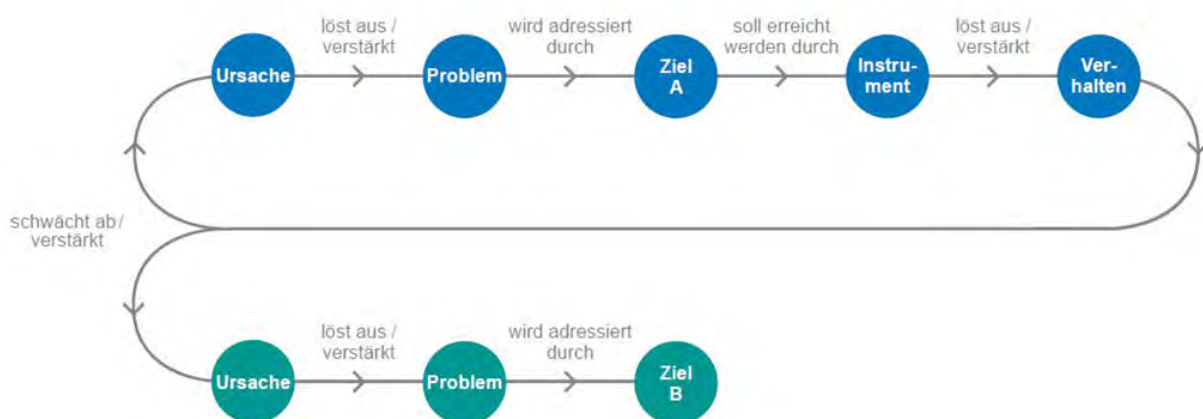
Ursache
löst aus / verstärkt
Problem
wird adressiert durch
Ziel A
soll erreicht werden durch
Instrument
löst aus / verstärkt
Verhalten

schwächt ab / verstärkt

Ursache
löst aus / verstärkt
Problem
wird adressiert durch
Ziel B